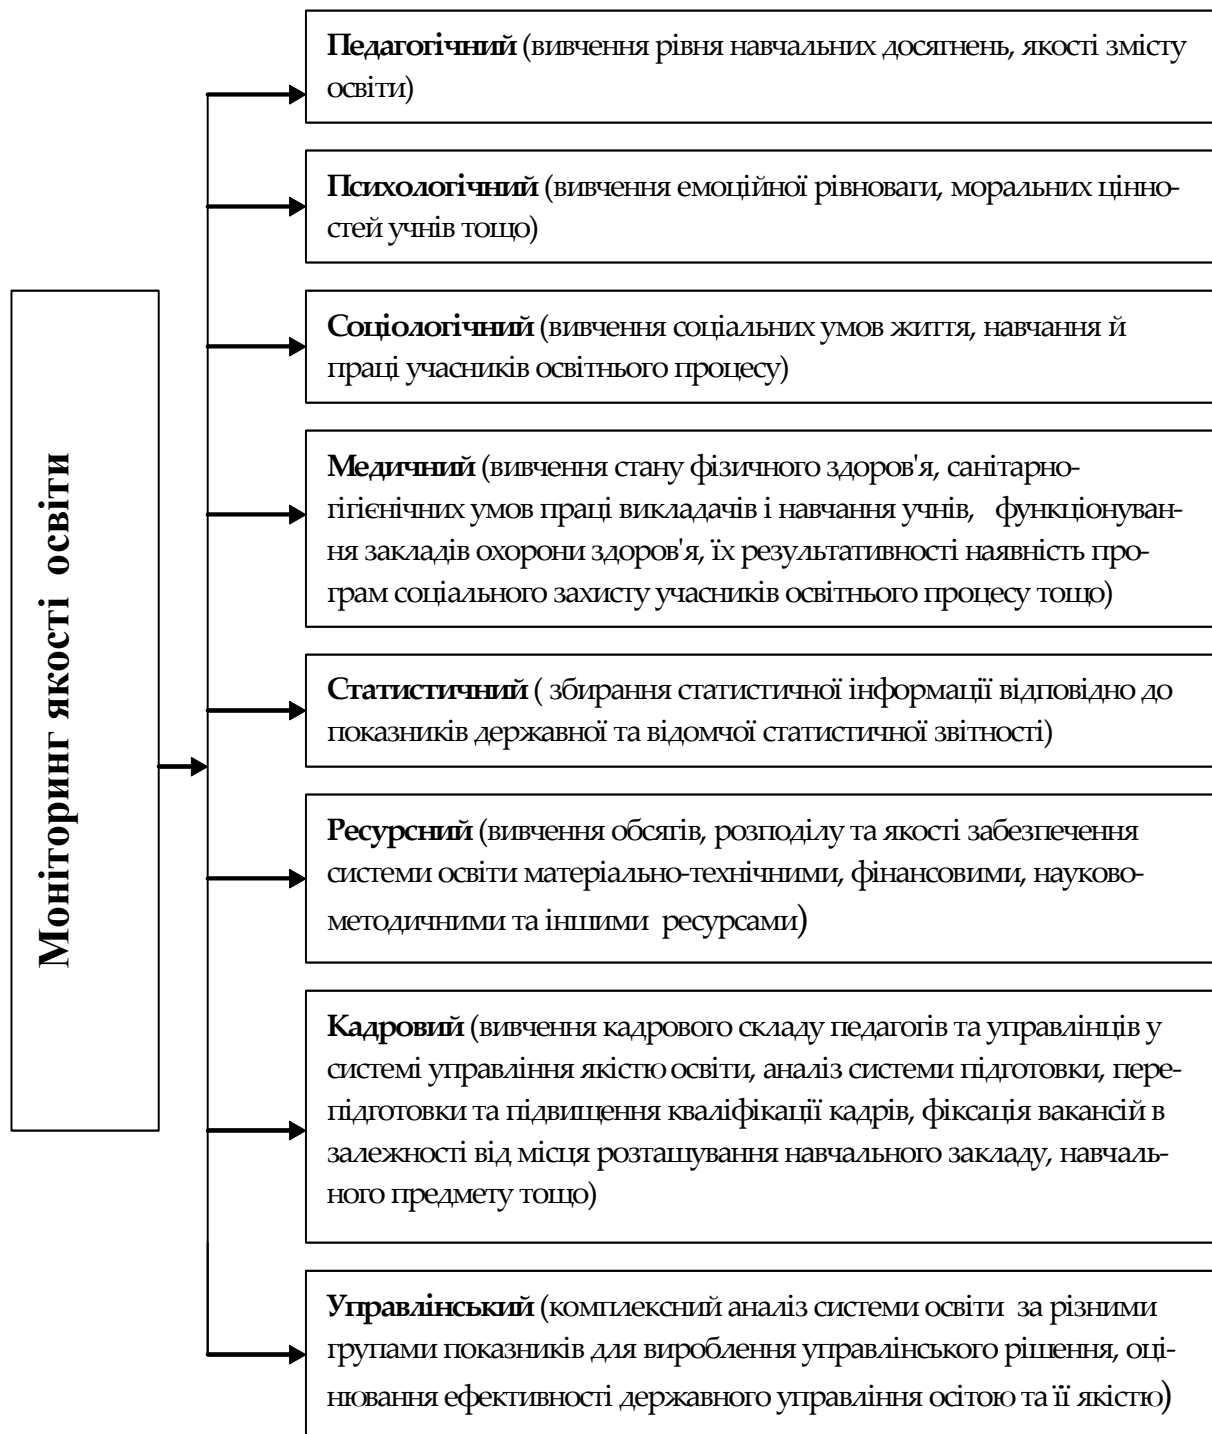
Моніторинг якості освіти

Педагогічний (вивчення рівня навчальних досягнень, якості змісту освіти)

Психологічний (вивчення емоційної рівноваги, моральних цінностей учнів тощо)

Соціологічний (вивчення соціальних умов життя, навчання й праці учасників освітнього процесу)

Медичний (вивчення стану фізичного здоров'я, санітарно-гігієнічних умов праці викладачів і навчання учнів, функціонування закладів охорони здоров'я, їх результативності наявність програм соціального захисту учасників освітнього процесу тощо)

Статистичний ( збирання статистичної інформації відповідно до показників державної та відомчої статистичної звітності)

Ресурсний (вивчення обсягів, розподілу та якості забезпечення системи освіти матеріально-технічними, фінансовими, науково-методичними та іншими ресурсами)

Кадровий (вивчення кадрового складу педагогів та управлінців у системі управління якістю освіти, аналіз системи підготовки, перепідготовки та підвищення кваліфікації кадрів, фіксація вакансій в залежності від місця розташування навчального закладу, навчального предмету тощо)

Управлінський (комплексний аналіз системи освіти за різними групами показників для вироблення управлінського рішення, оцінювання ефективності державного управління осітою та її якістю)